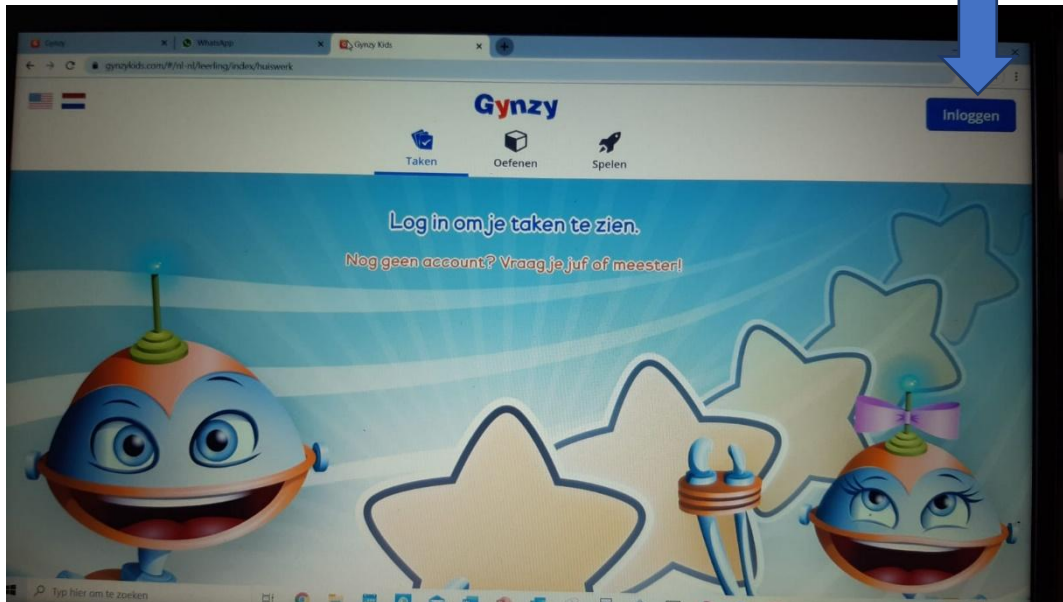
Gynzy
WhatsApp
Gynzy Kids
gynzykids.com/#/nl-nl/leerling/index/huiswerk

Gynzy
Inloggen
Taken
Oefenen
Spelen

Log in om je taken te zien.
Nog geen account? Vraag je juf of meester!

Typ hier om te zoeken